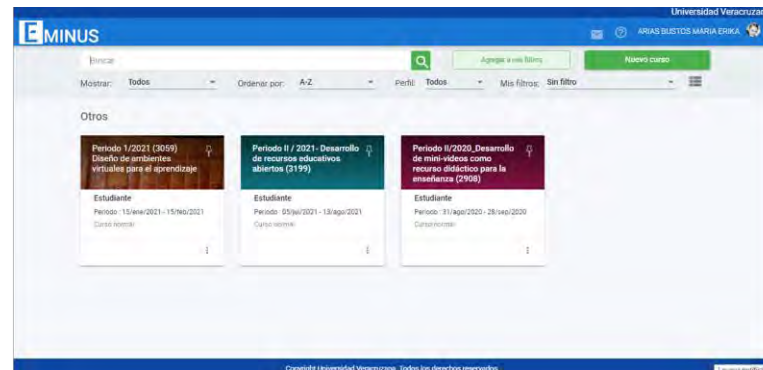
Universidad Veracruzana

EMINUS

ARIAS BUSTOS MARIA ERIKA

Buscar

Agregar a mis filtros

Nuevo curso

Mostrar: Todos

Ordenar por: A-Z

Perfil: Todos

Mis filtros: Sin filtro

Otros

Periodo 1/2021 (3059) Diseño de ambientes virtuales para el aprendizaje

Estudiante

Periodo : 15/ene/2021 - 15/feb/2021

Curso normal

Periodo II / 2021- Desarrollo de recursos educativos abiertos (3199)

Estudiante

Periodo : 05/jul/2021 - 13/ago/2021

Curso normal

Periodo II/2020_Desarrollo de mini-videos como recurso didáctico para la enseñanza (2908)

Estudiante

Periodo : 31/ago/2020 - 28/sep/2020

Curso normal

Copyright Universidad Veracruzana. Todos los derechos reservados.

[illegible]